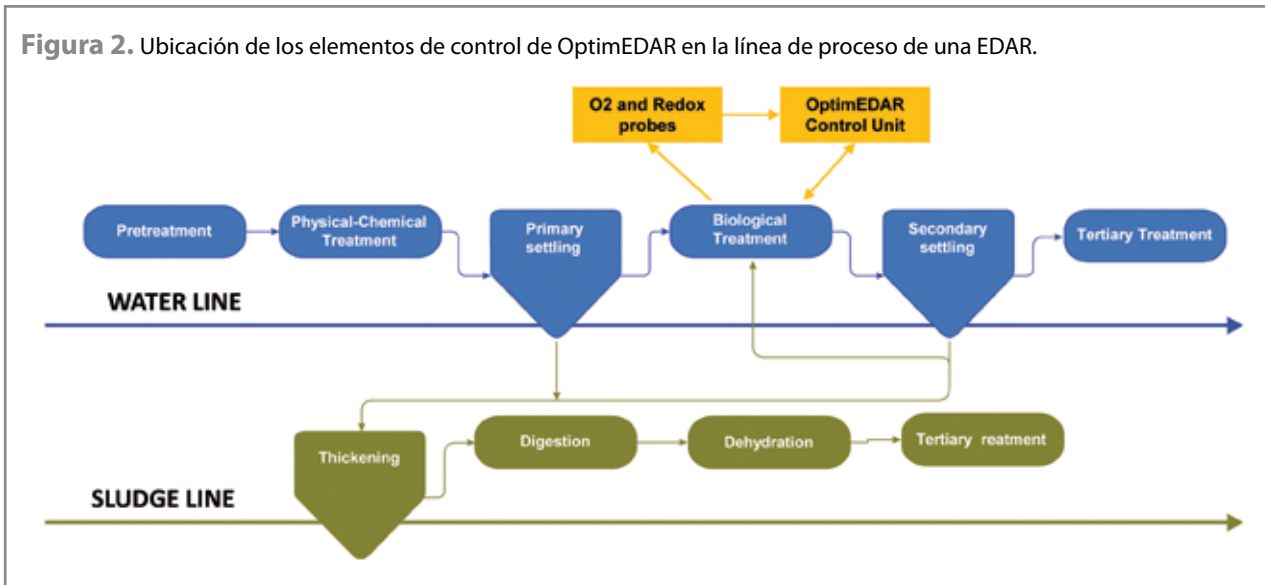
**Figura 2.** Ubicación de los elementos de control de OptimEDAR en la línea de proceso de una EDAR.

O2 and Redox probes

OptimEDAR Control Unit

Pretreatment

Physical-Chemical Treatment

Primary settling

Biological Treatment

Secondary settling

Tertiary Treatment

WATER LINE

Thickening

Digestion

Dehydration

Tertiary reatment

SLUDGE LINE